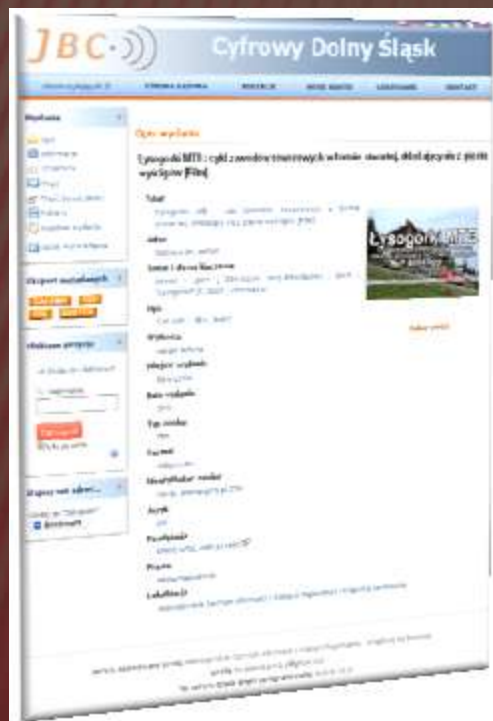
JBC

Cyfrowy Dolny Śląsk

Opis wydania

Łysogóry MTB : cykl zawodów rowerowych w formie maratonu, dla różnych grup wyścigów [Film]

Tytuł

Autor

Temat i słowa kluczowe

Opis

Wydawca

Miejsce wydania

Data wydania

Typ zasobu

Format

Identyfikator zasobu

Język

Prawa

Lokalizacja

Łysogóry MTB

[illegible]